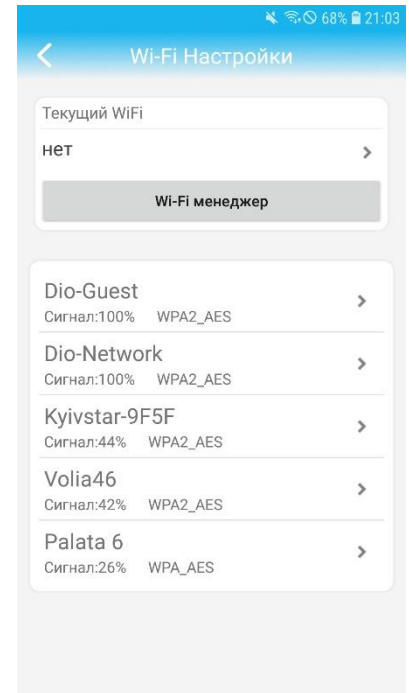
68% 21:03

Wi-Fi Настройки

Текущий WiFi

нет

Wi-Fi менеджер

Dio-Guest
Сигнал:100% WPA2_AES

Dio-Network
Сигнал:100% WPA2_AES

Kyivstar-9F5F
Сигнал:44% WPA2_AES

Volia46
Сигнал:42% WPA2_AES

Palata 6
Сигнал:26% WPA_AES